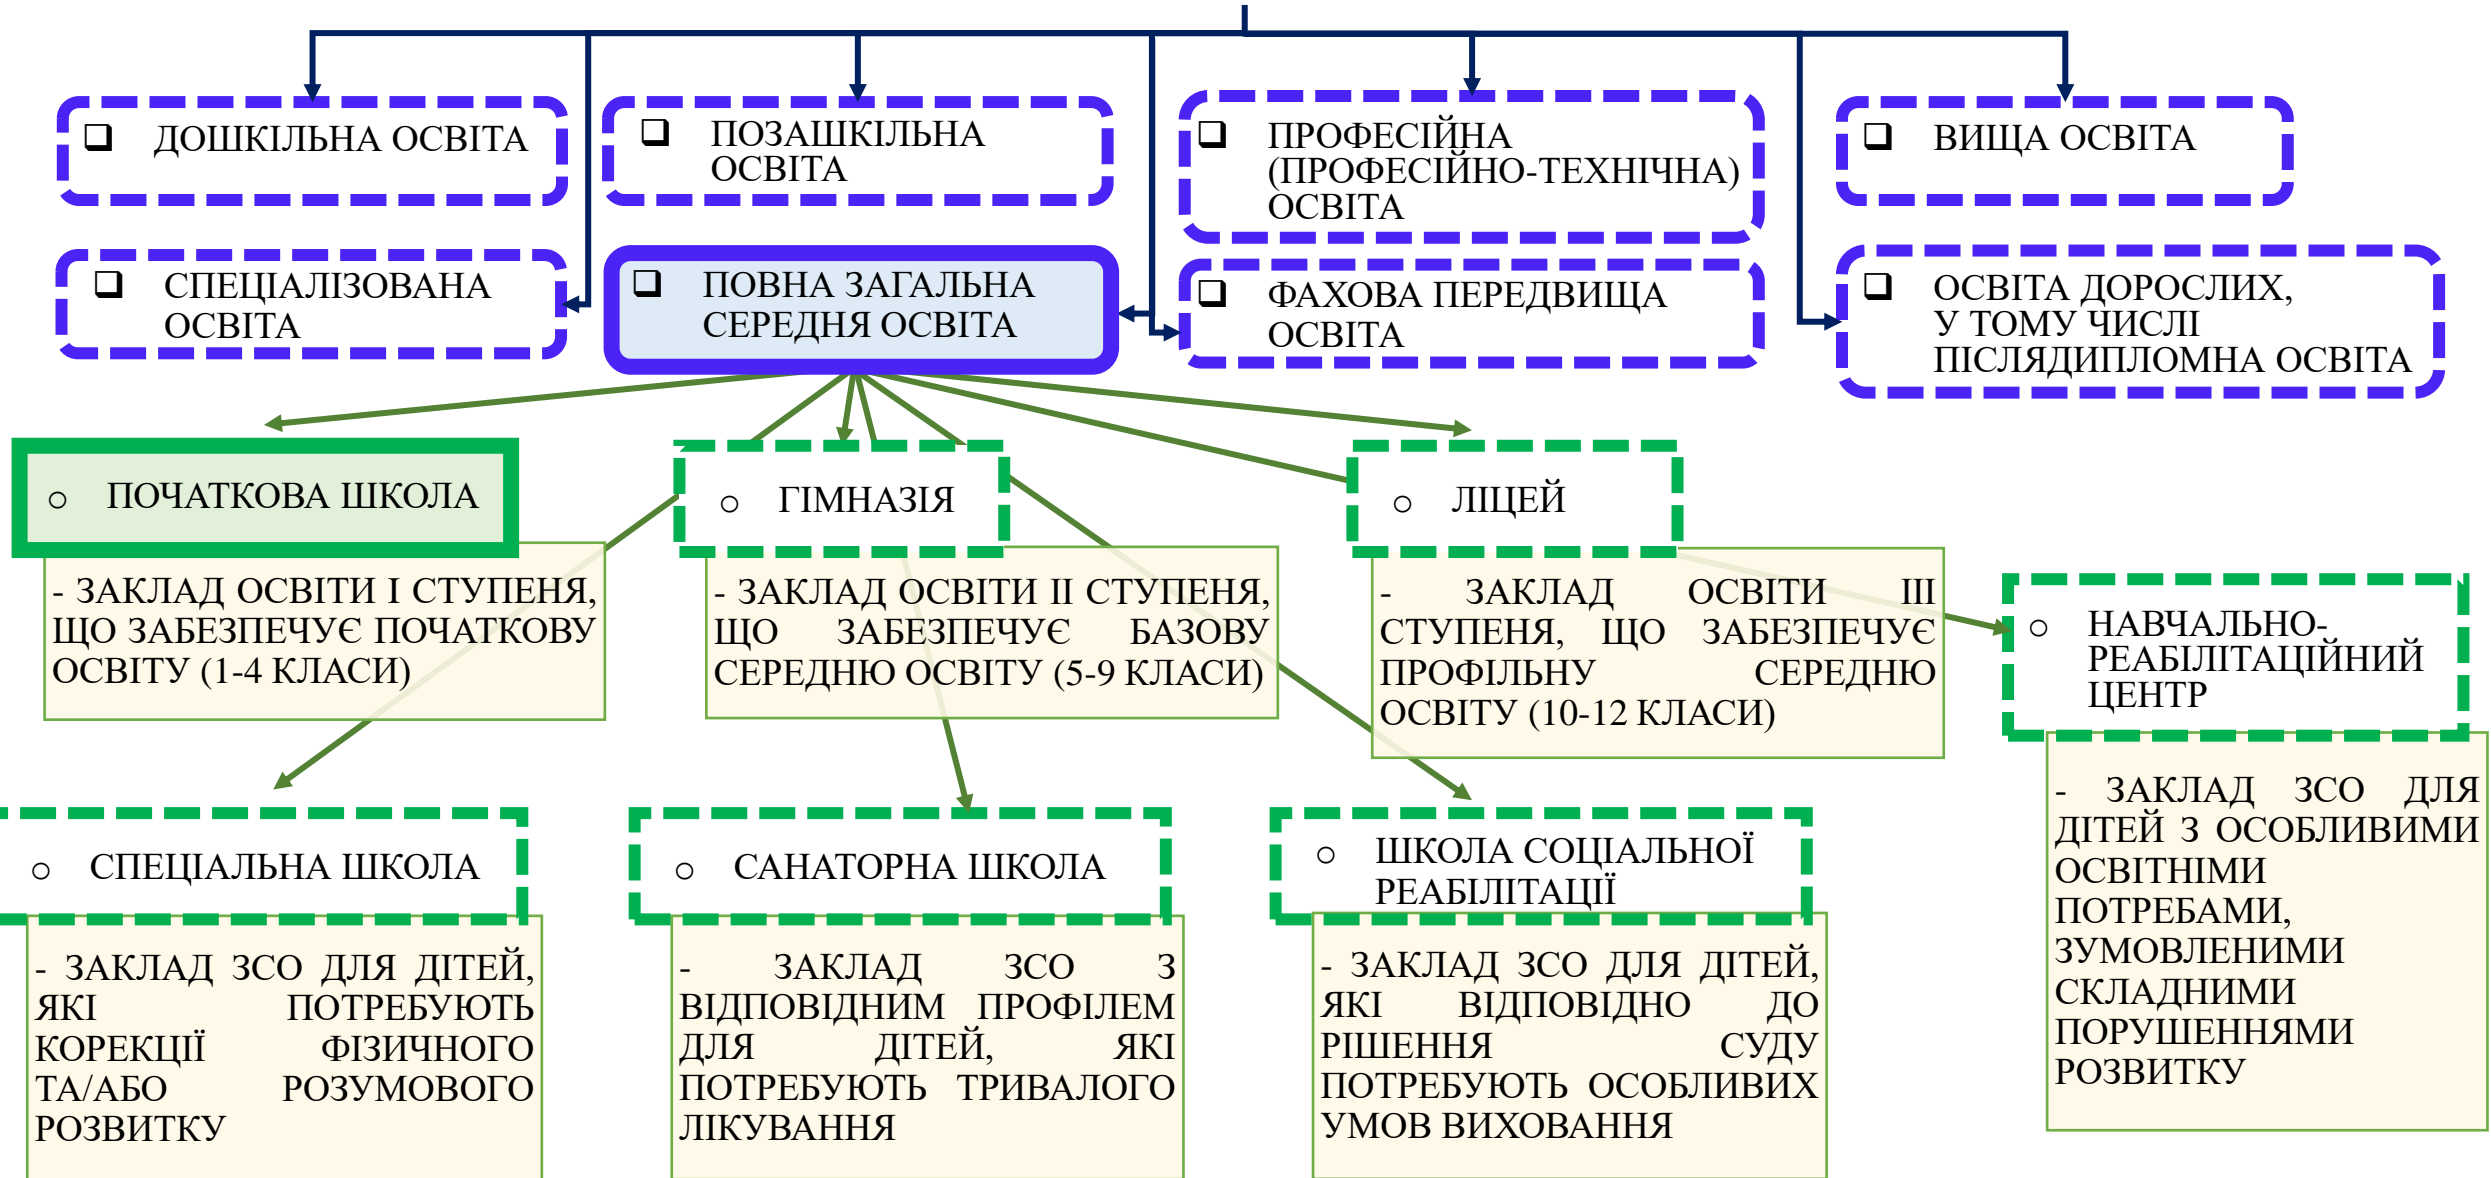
❑ ДОШКІЛЬНА ОСВІТА

❑ ПОЗАШКІЛЬНА ОСВІТА

❑ ПРОФЕСІЙНА (ПРОФЕСІЙНО-ТЕХНІЧНА) ОСВІТА

❑ ВИЩА ОСВІТА

❑ СПЕЦІАЛІЗОВАНА ОСВІТА

❑ ПОВНА ЗАГАЛЬНА СЕРЕДНЯ ОСВІТА

❑ ФАХОВА ПЕРЕДВИЩА ОСВІТА

❑ ОСВІТА ДОРОСЛИХ, У ТОМУ ЧИСЛІ ПІСЛЯДИПЛОМНА ОСВІТА

○ ПОЧАТКОВА ШКОЛА

- ЗАКЛАД ОСВІТИ І СТУПЕНЯ, ЩО ЗАБЕЗПЕЧУЄ ПОЧАТКОВУ ОСВІТУ (1-4 КЛАСИ)

○ ГІМНАЗІЯ

- ЗАКЛАД ОСВІТИ ІІ СТУПЕНЯ, ЩО ЗАБЕЗПЕЧУЄ БАЗОВУ СЕРЕДНЮ ОСВІТУ (5-9 КЛАСИ)

○ ЛІЦЕЙ

- ЗАКЛАД ОСВІТИ ІІІ СТУПЕНЯ, ЩО ЗАБЕЗПЕЧУЄ ПРОФІЛЬНУ СЕРЕДНЮ ОСВІТУ (10-12 КЛАСИ)

○ НАВЧАЛЬНО-РЕАБІЛІТАЦІЙНИЙ ЦЕНТР

- ЗАКЛАД ЗСО ДЛЯ ДІТЕЙ З ОСОБЛИВИМИ ОСВІТНІМИ ПОТРЕБАМИ, ЗУМОВЛЕНИМИ СКЛАДНИМИ ПОРУШЕННЯМИ РОЗВИТКУ

○ СПЕЦІАЛЬНА ШКОЛА

- ЗАКЛАД ЗСО ДЛЯ ДІТЕЙ, ЯКІ ПОТРЕБУЮТЬ КОРЕКЦІЇ ФІЗИЧНОГО ТА/АБО РОЗУМОВОГО РОЗВИТКУ

○ САНАТОРНА ШКОЛА

- ЗАКЛАД ЗСО З ВІДПОВІДНИМ ПРОФІЛЕМ ДЛЯ ДІТЕЙ, ЯКІ ПОТРЕБУЮТЬ ТРИВАЛОГО ЛІКУВАННЯ

○ ШКОЛА СОЦІАЛЬНОЇ РЕАБІЛІТАЦІЇ

- ЗАКЛАД ЗСО ДЛЯ ДІТЕЙ, ЯКІ ВІДПОВІДНО ДО РІШЕННЯ СУДУ ПОТРЕБУЮТЬ ОСОБЛИВИХ УМОВ ВИХОВАННЯ